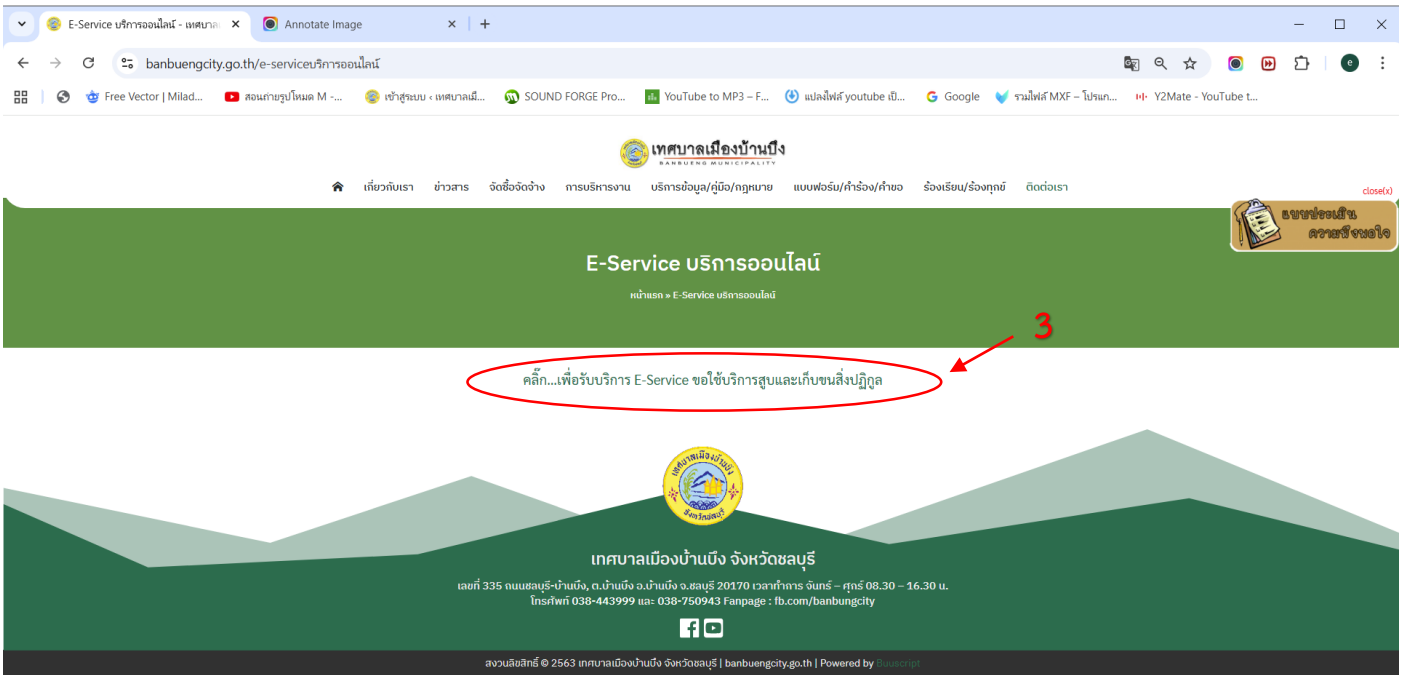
E-Service บริการออนไลน์ - เทศบาล ×
Annotate Image ×
+

banbuengcity.go.th/e-serviceบริการออนไลน์

Free Vector | Milad... สอนถ่ายรูปโหมด M -... เข้าสู่ระบบ ‹ เทศบาลเมื... SOUND FORGE Pro... YouTube to MP3 – F... แปลงไฟล์ youtube เป็... Google รวมไฟล์ MXF – โปรแก... Y2Mate - YouTube t...

เทศบาลเมืองบ้านบึง
BANBUENG MUNICIPALITY

เกี่ยวกับเรา ข่าวสาร จัดซื้อจัดจ้าง การบริหารงาน บริการข้อมูล/คู่มือ/กฎหมาย แบบฟอร์ม/คำร้อง/คำขอ ร้องเรียน/ร้องทุกข์ ติดต่อเรา

close(x)

แบบประเมิน ความพึงพอใจ

E-Service บริการออนไลน์

หน้าแรก » E-Service บริการออนไลน์

3

คลิ๊ก...เพื่อรับบริการ E-Service ขอใช้บริการสูบและเก็บขนสิ่งปฏิกูล

เทศบาลเมืองบ้านบึง จังหวัดชลบุรี

เลขที่ 335 ถนนชลบุรี-บ้านบึง, ต.บ้านบึง อ.บ้านบึง จ.ชลบุรี 20170 เวลาทำการ จันทร์ – ศุกร์ 08.30 – 16.30 น.
โทรศัพท์ 038-443999 และ 038-750943 Fanpage : fb.com/banbungcity

สงวนลิขสิทธิ์ © 2563 เทศบาลเมืองบ้านบึง จังหวัดชลบุรี | banbuengcity.go.th | Powered by Buuscript